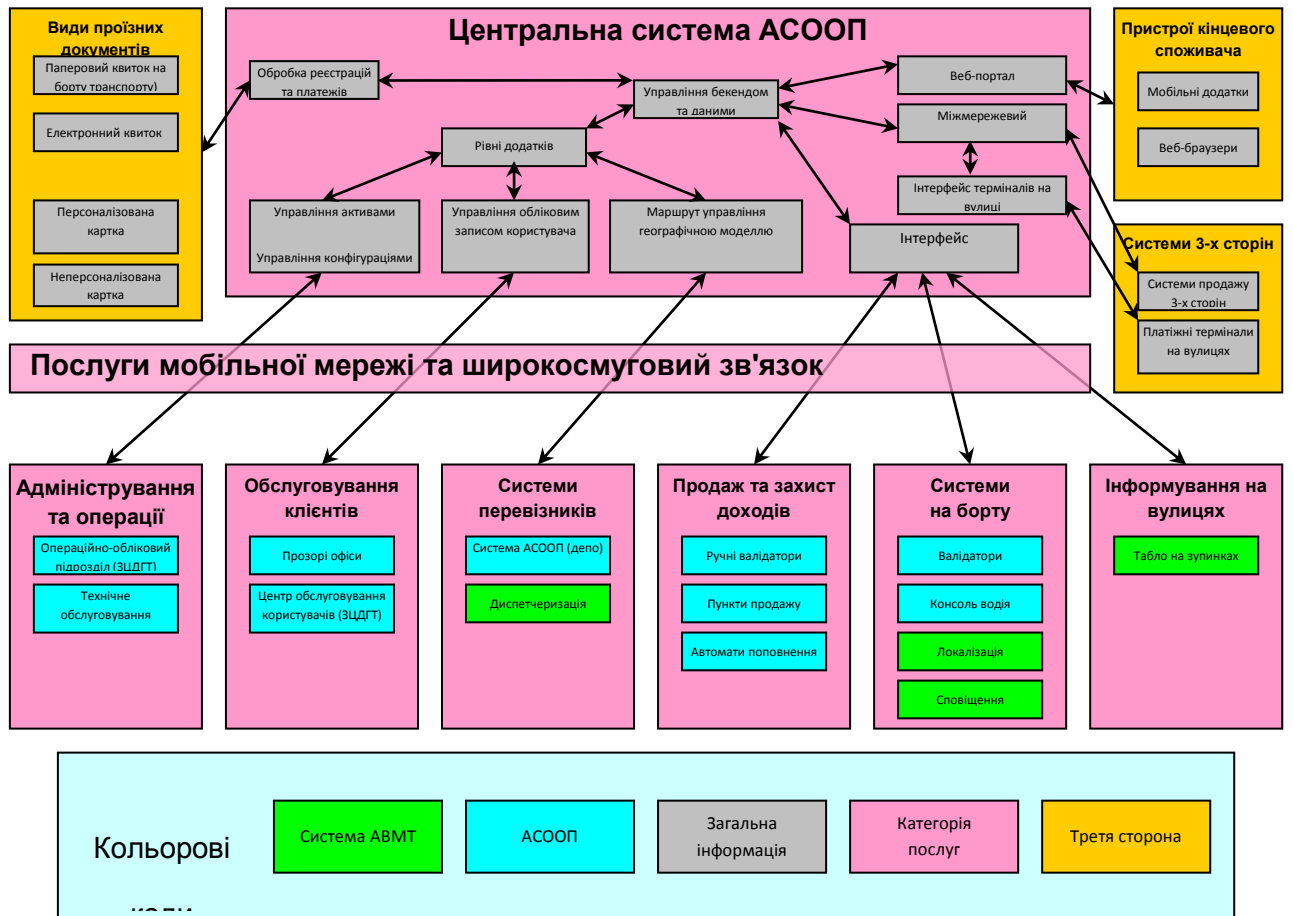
Види проїзних документів

Паперовий квиток на борту транспорту)

Електронний квиток

Персоналізована картка

Неперсоналізована картка

Центральна система АСООП

Обробка реєстрацій та платежів

Управління бекендом та даними

Веб-портал

Міжмережевий

Рівні додатків

Інтерфейс терміналів на вулиці

Управління активами

Управління конфігураціями

Управління обліковим записом користувача

Маршрут управління географічною моделлю

Інтерфейс

Пристрої кінцевого споживача

Мобільні додатки

Веб-браузери

Системи 3-х сторін

Системи продажу 3-х сторін

Платіжні термінали на вулицях

Послуги мобільної мережі та широкосмуговий зв'язок

Адміністрування та операції

Операційно-обліковий підрозділ (ЗЦДГТ)

Технічне обслуговування

Обслуговування клієнтів

Прозорі офіси

Центр обслуговування користувачів (ЗЦДГТ)

Системи перевізників

Система АСООП (депо)

Диспетчеризація

Продаж та захист доходів

Ручні валідатори

Пункти продажу

Автомати поповнення

Системи на борту

Валідатори

Консоль водія

Локалізація

Сповіщення

Інформування на вулицях

Табло на зупинках

Кольорові коди

Система АВМТ

АСООП

Загальна інформація

Категорія послуг

Третя сторона